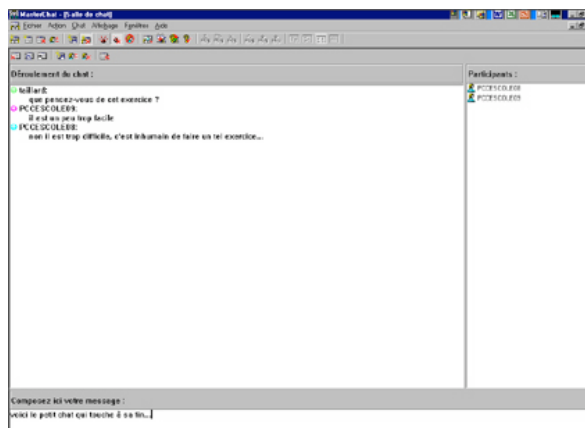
MasterChat - [Salle de chat]

Fichier Action Chat Affichage Fenêtres Aide

Déroulement du chat :

teillard:
que pensez-vous de cet exercice ?
PCCESCOLE09:
il est un peu trop facile
PCCESCOLE08:
non il est trop difficile, c'est inhumain de faire un tel exercice...

Participants :

PCCESCOLE08
PCCESCOLE09

Composez ici votre message :

voici le petit chat qui touche à sa fin...